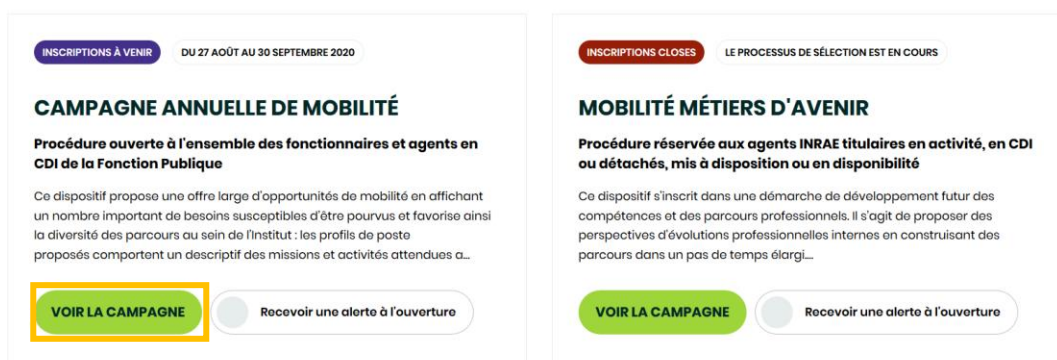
INSCRIPTIONS À VENIR

DU 27 AOÛT AU 30 SEPTEMBRE 2020

CAMPAGNE ANNUELLE DE MOBILITÉ

Procédure ouverte à l'ensemble des fonctionnaires et agents en CDI de la Fonction Publique

Ce dispositif propose une offre large d'opportunités de mobilité en affichant un nombre important de besoins susceptibles d'être pourvus et favorise ainsi la diversité des parcours au sein de l'Institut : les profils de poste proposés comportent un descriptif des missions et activités attendues a...

VOIR LA CAMPAGNE

Recevoir une alerte à l'ouverture

INSCRIPTIONS CLOSES

LE PROCESSUS DE SÉLECTION EST EN COURS

MOBILITÉ MÉTIERS D'AVENIR

Procédure réservée aux agents INRAE titulaires en activité, en CDI ou détachés, mis à disposition ou en disponibilité

Ce dispositif s'inscrit dans une démarche de développement futur des compétences et des parcours professionnels. Il s'agit de proposer des perspectives d'évolutions professionnelles internes en construisant des parcours dans un pas de temps élargi....

VOIR LA CAMPAGNE

Recevoir une alerte à l'ouverture